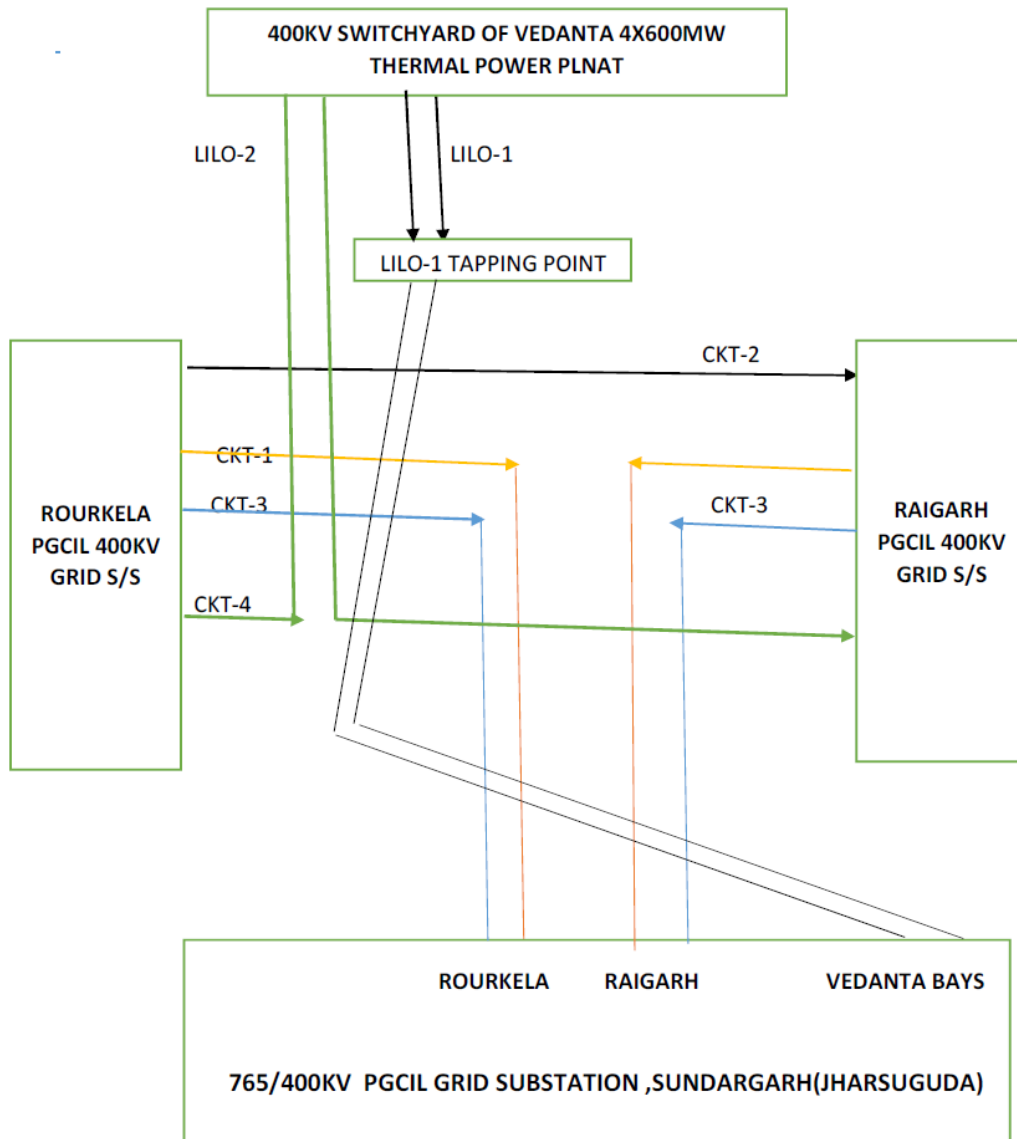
400KV SWITCHYARD OF VEDANTA 4X600MW THERMAL POWER PLNAT

LILO-2

LILO-1

LILO-1 TAPPING POINT

CKT-2

CKT-1

CKT-3

CKT-3

ROURKELA PGCIL 400KV GRID S/S

RAIGARH PGCIL 400KV GRID S/S

CKT-4

ROURKELA

RAIGARH

VEDANTA BAYS

765/400KV PGCIL GRID SUBSTATION ,SUNDARGARH(JHARSUGUDA)